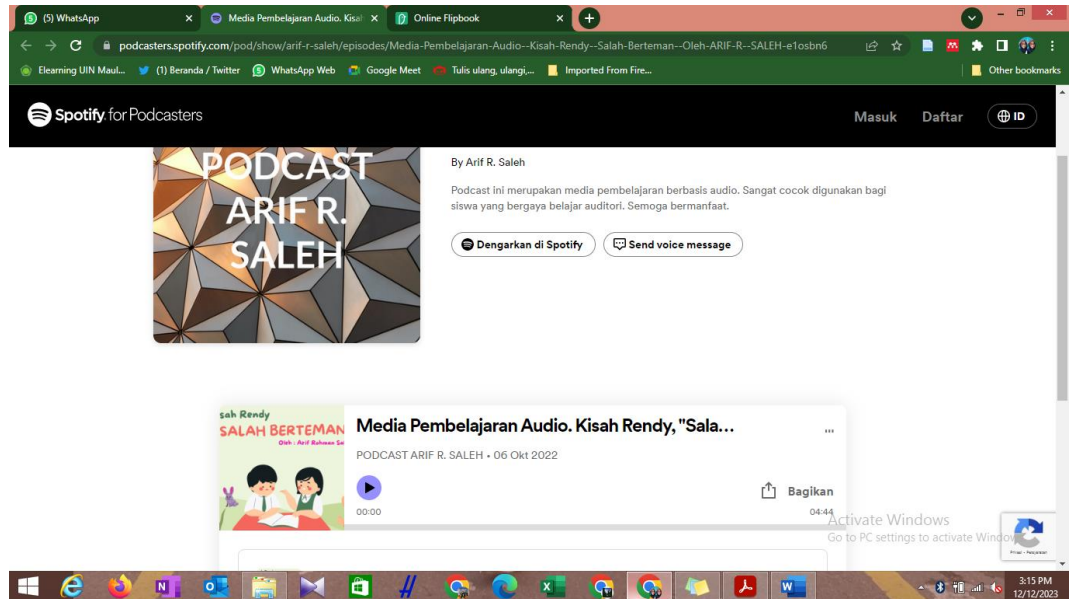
(5) WhatsApp
Media Pembelajaran Audio. Kisa
Online Flipbook

podcasters.spotify.com/pod/show/arif-r-saleh/episodes/Media-Pembelajaran-Audio--Kisah-Rendy--Salah-Berteman--Oleh-ARIF-R--SALEH-e1osbn6

Elearning UIN Maul... (1) Beranda / Twitter WhatsApp Web Google Meet Tulis ulang, ulangi,... Imported From Fire... Other bookmarks

Spotify for Podcasters
Masuk Daftar ID

PODCAST ARIF R. SALEH

By Arif R. Saleh

Podcast ini merupakan media pembelajaran berbasis audio. Sangat cocok digunakan bagi siswa yang bergaya belajar auditori. Semoga bermanfaat.

Dengarkan di Spotify
Send voice message

sah Rendy
SALAH BERTEMAN
Oleh : Arif Rahman Sa

Media Pembelajaran Audio. Kisah Rendy, "Sala...
...
PODCAST ARIF R. SALEH • 06 Okt 2022
Bagikan
00:00
04:44

Activate Windows
Go to PC settings to activate Windows.

3:15 PM
12/12/2023